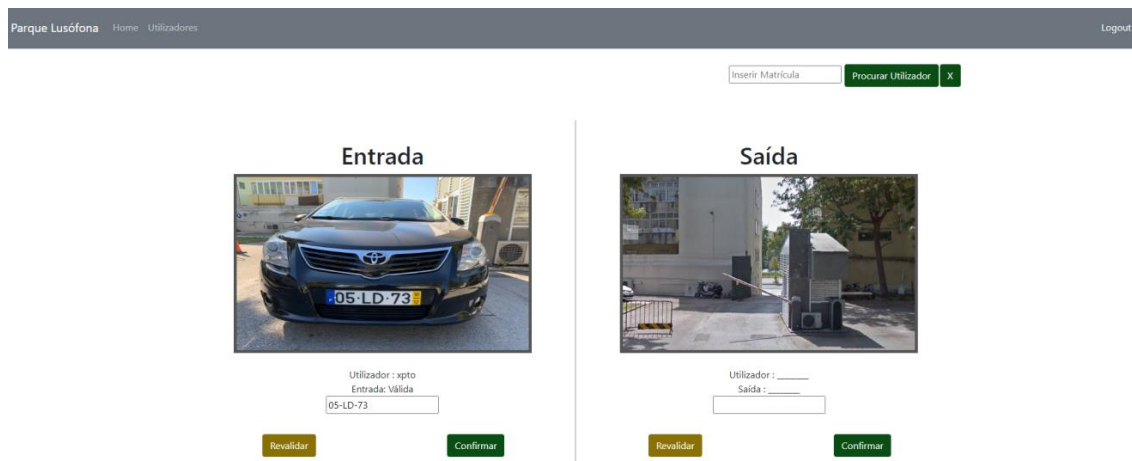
Parque Lusófona Home Utilizadores

Logout

Inserir Matrícula

Procurar Utilizador

X

Entrada

05·LD·73

Utilizador : xpto
Entrada: Válida

05-LD-73

Revalidar

Confirmar

Saída

Utilizador : ______
Saída : ______

Revalidar

Confirmar